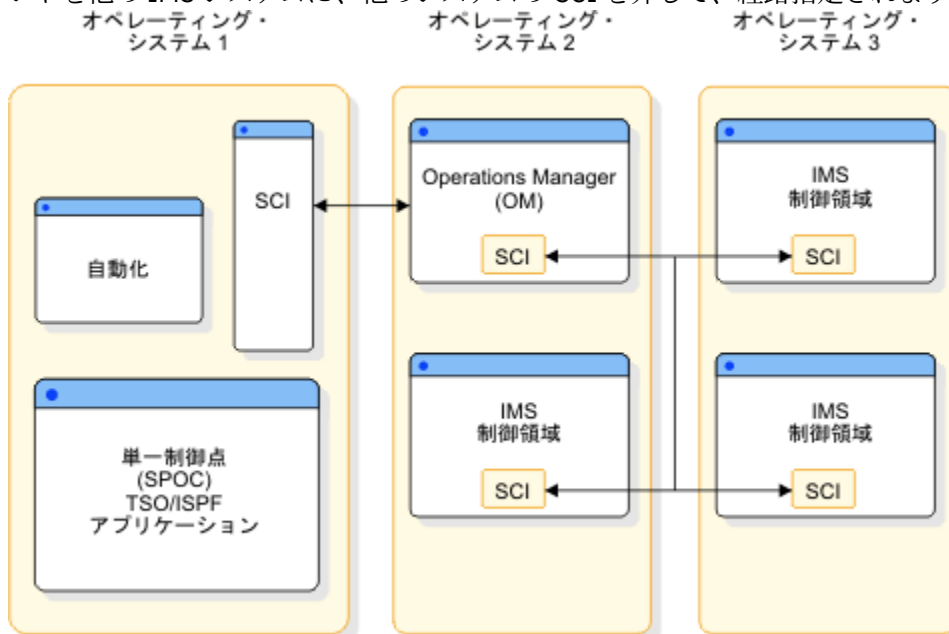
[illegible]他のIMSシステムは、他のシステムのSCIを介して、経路指定されます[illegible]

オペレーティング・システム 1

オペレーティング・システム 2

オペレーティング・システム 3

SCI

自動化

単一制御点 (SPOC) TSO/ISPF アプリケーション

Operations Manager (OM)

SCI

IMS 制御領域

SCI

IMS 制御領域

SCI

IMS 制御領域

SCI